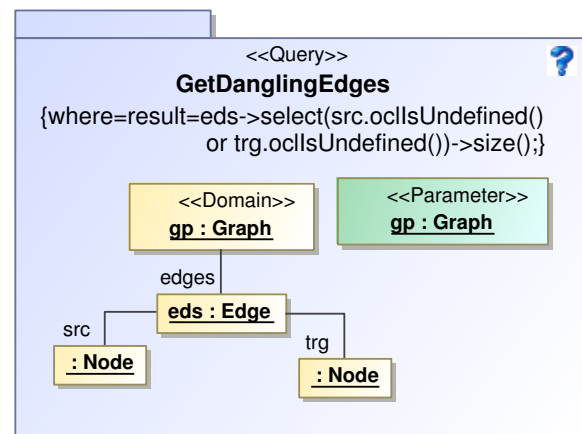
<<Query>>

**GetDanglingEdges**

{where=result=eds->select(src.oclIsUndefined() or trg.oclIsUndefined())->size();}

?

<<Domain>>
gp : Graph

<<Parameter>>
gp : Graph

edges

eds : Edge

src

trg

: Node

: Node